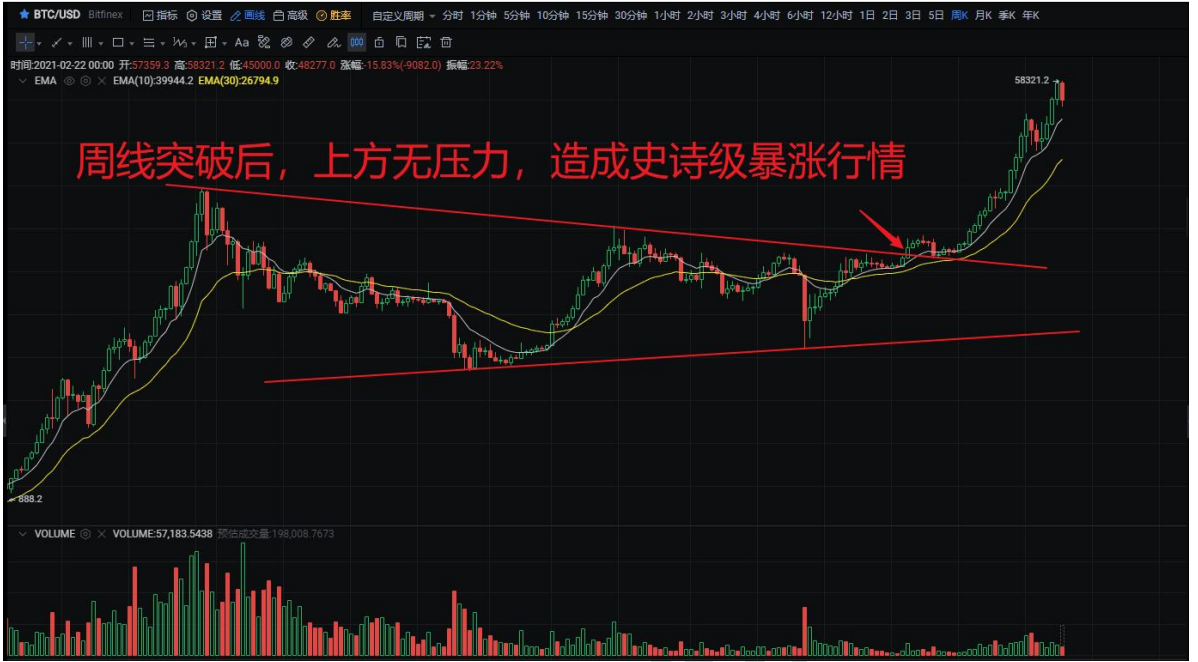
BTC/USD Bitfinex 指标 设置 画线 高级 胜率 自定义周期 分时 1分钟 5分钟 10分钟 15分钟 30分钟 1小时 2小时 3小时 4小时 6小时 12小时 1日 2日 3日 5日 周K 月K 季K 年K

Aa

时间:2021-02-22 00:00 开:57359.3 高:58321.2 低:45000.0 收:48277.0 涨幅:-15.83%(-9082.0) 振幅:23.22%

EMA EMA(10):39944.2 EMA(30):26794.9

58321.2

周线突破后，上方无压力，造成史诗级暴涨行情

888.2

VOLUME VOLUME:57,183.5438 预估成交量:198,008.7673